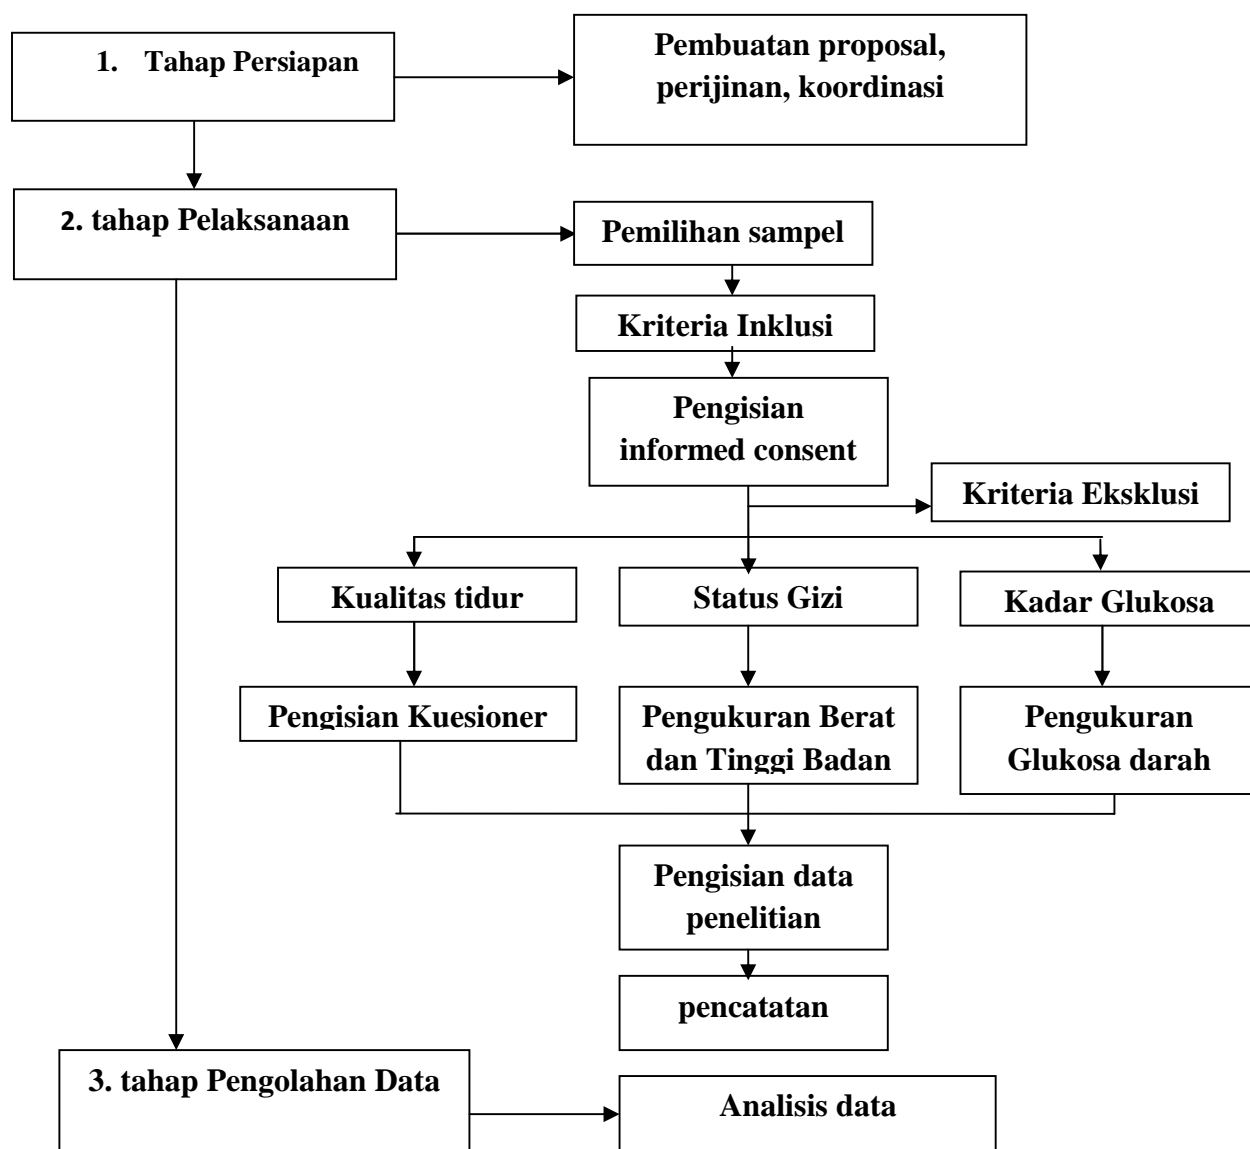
1. Tahap Persiapan

Pembuatan proposal, perijinan, koordinasi

2. tahap Pelaksanaan

Pemilihan sampel

Kriteria Inklusi

Pengisian informed consent

Kriteria Eksklusi

Kualitas tidur

Status Gizi

Kadar Glukosa

Pengisian Kuesioner

Pengukuran Berat dan Tinggi Badan

Pengukuran Glukosa darah

Pengisian data penelitian

pencatatan

3. tahap Pengolahan Data

Analisis data